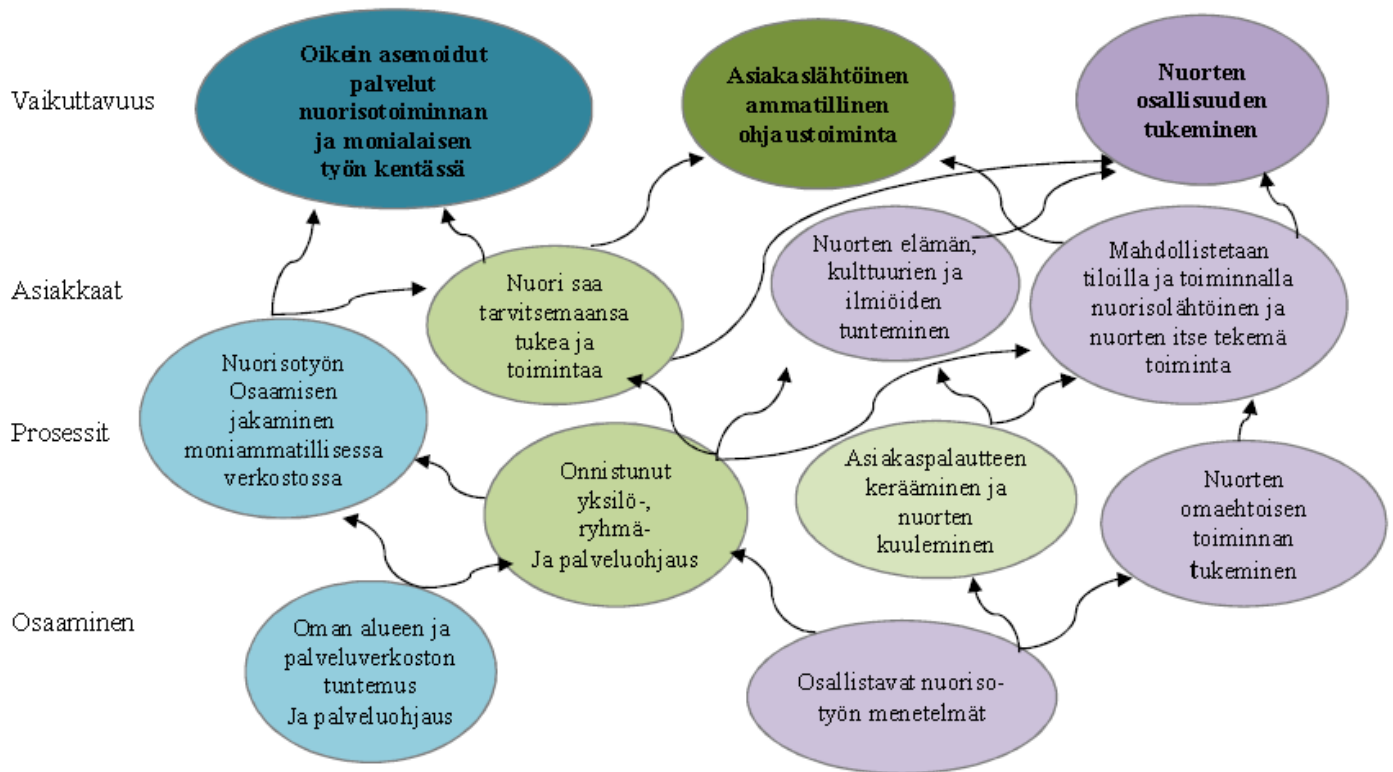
Vaikuttavuus

Oikein asemoidut palvelut nuorisotoiminnan ja monialaisen työn kentässä

Asiakaslähtöinen ammatillinen ohjaustoiminta

Nuorten osallisuuden tukeminen

Asiakkaat

Nuori saa tarvitsemaansa tukea ja toimintaa

Nuorten elämän, kulttuurien ja ilmiöiden tunteminen

Mahdollistetaan tiloilla ja toiminnalla nuorisolähtöinen ja nuorten itse tekemä toiminta

Prosessit

Nuorisotyön Osaamisen jakaminen moniammatillisessa verkostossa

Onnistunut yksilö-, ryhmä- Ja palveluohjaus

Asiakaspalautteen kerääminen ja nuorten kuuleminen

Nuorten omaehtoisen toiminnan tukeminen

Osaaminen

Oman alueen ja palveluverkoston tuntemus Ja palveluohjaus

Osallistavat nuorisotyön menetelmät